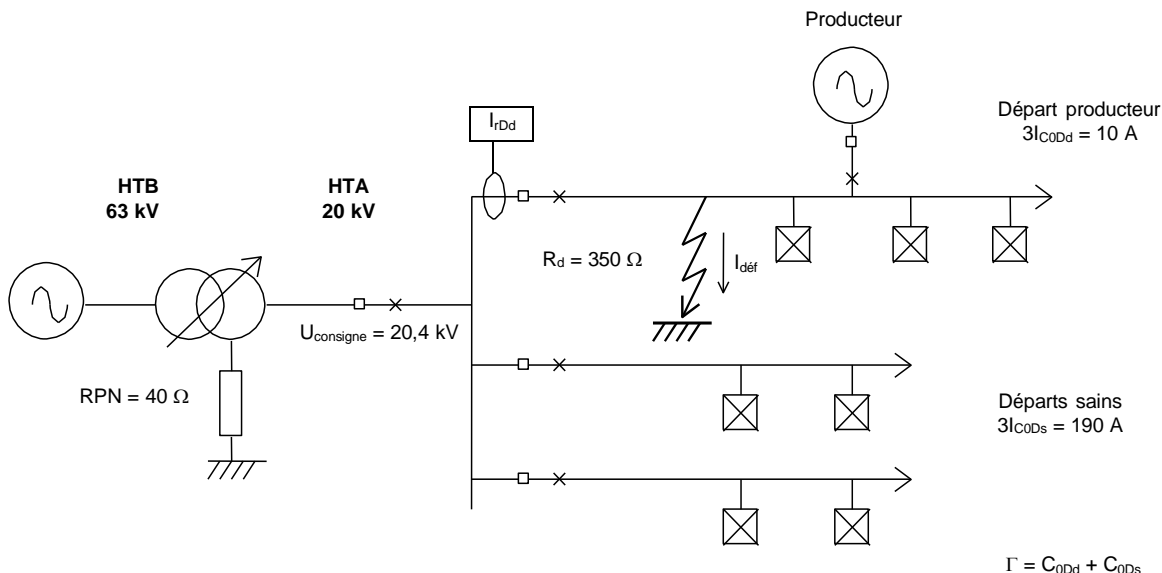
Producteur

Départ producteur
$3I_{C0Dd} = 10$ A

$I_{rDd}$

HTB
63 kV

HTA
20 kV

$R_d = 350\ \Omega$

$I_{déf}$

$U_{consigne} = 20,4$ kV

RPN = 40 $\Omega$

Départs sains
$3I_{C0Ds} = 190$ A

$\Gamma = C_{0Dd} + C_{0Ds}$